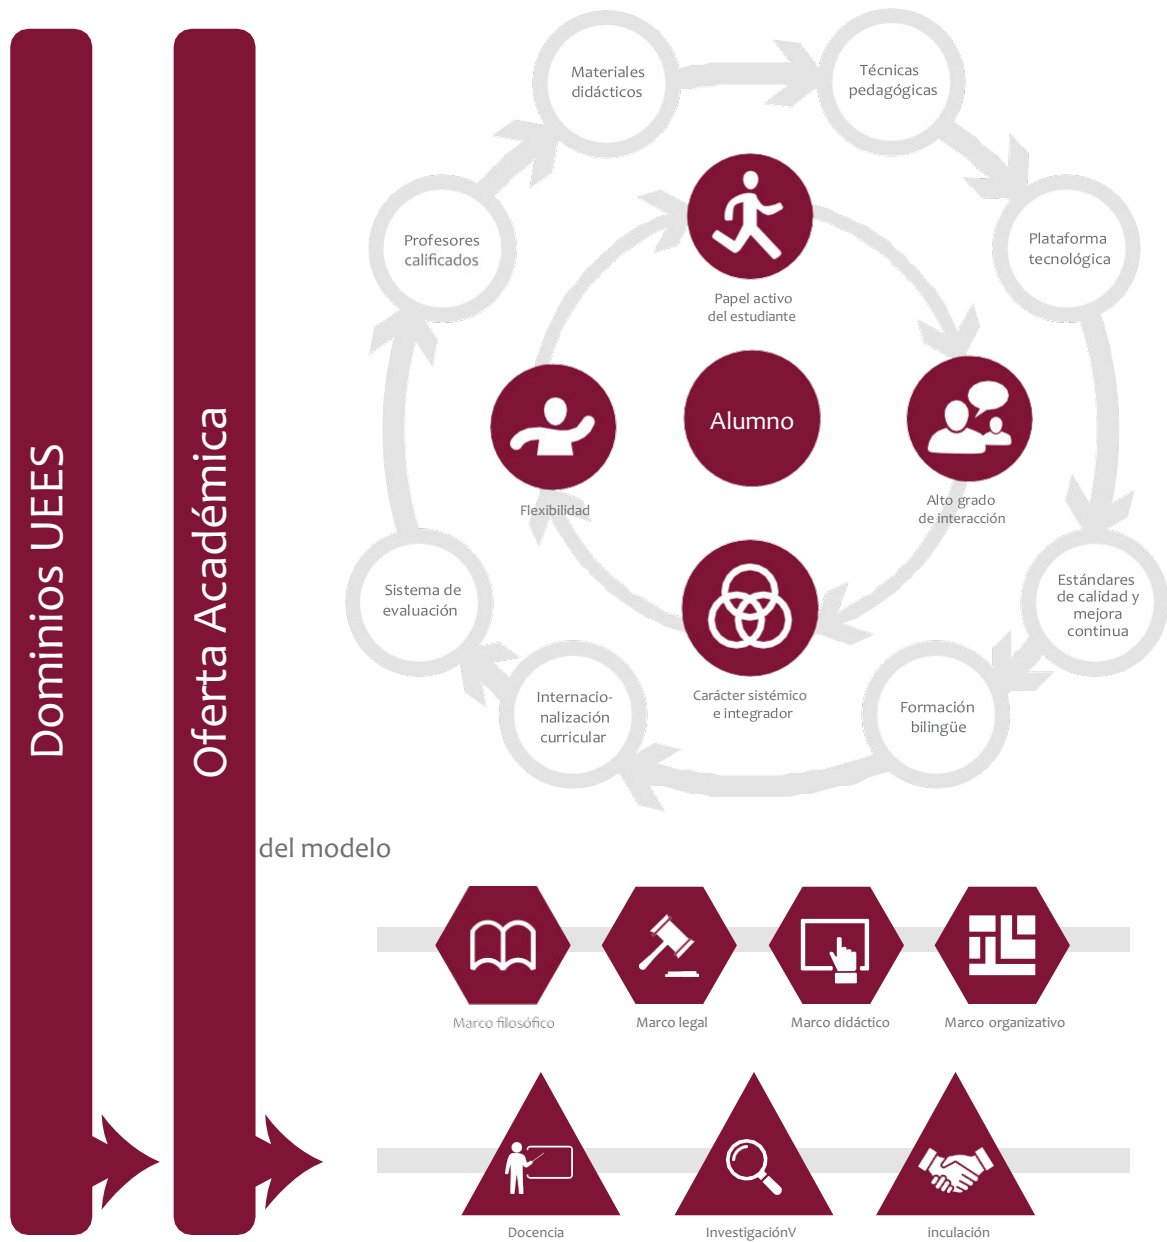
Dominios UEES

Oferta Académica

Materiales didácticos

Técnicas pedagógicas

Profesores calificados

Plataforma tecnológica

Papel activo del estudiante

Alumno

Flexibilidad

Alto grado de interacción

Sistema de evaluación

Estándares de calidad y mejora continua

Carácter sistémico e integrador

Internacionalización curricular

Formación bilingüe

del modelo

Marco filosófico

Marco legal

Marco didáctico

Marco organizativo

Docencia

InvestigaciónV

inculación